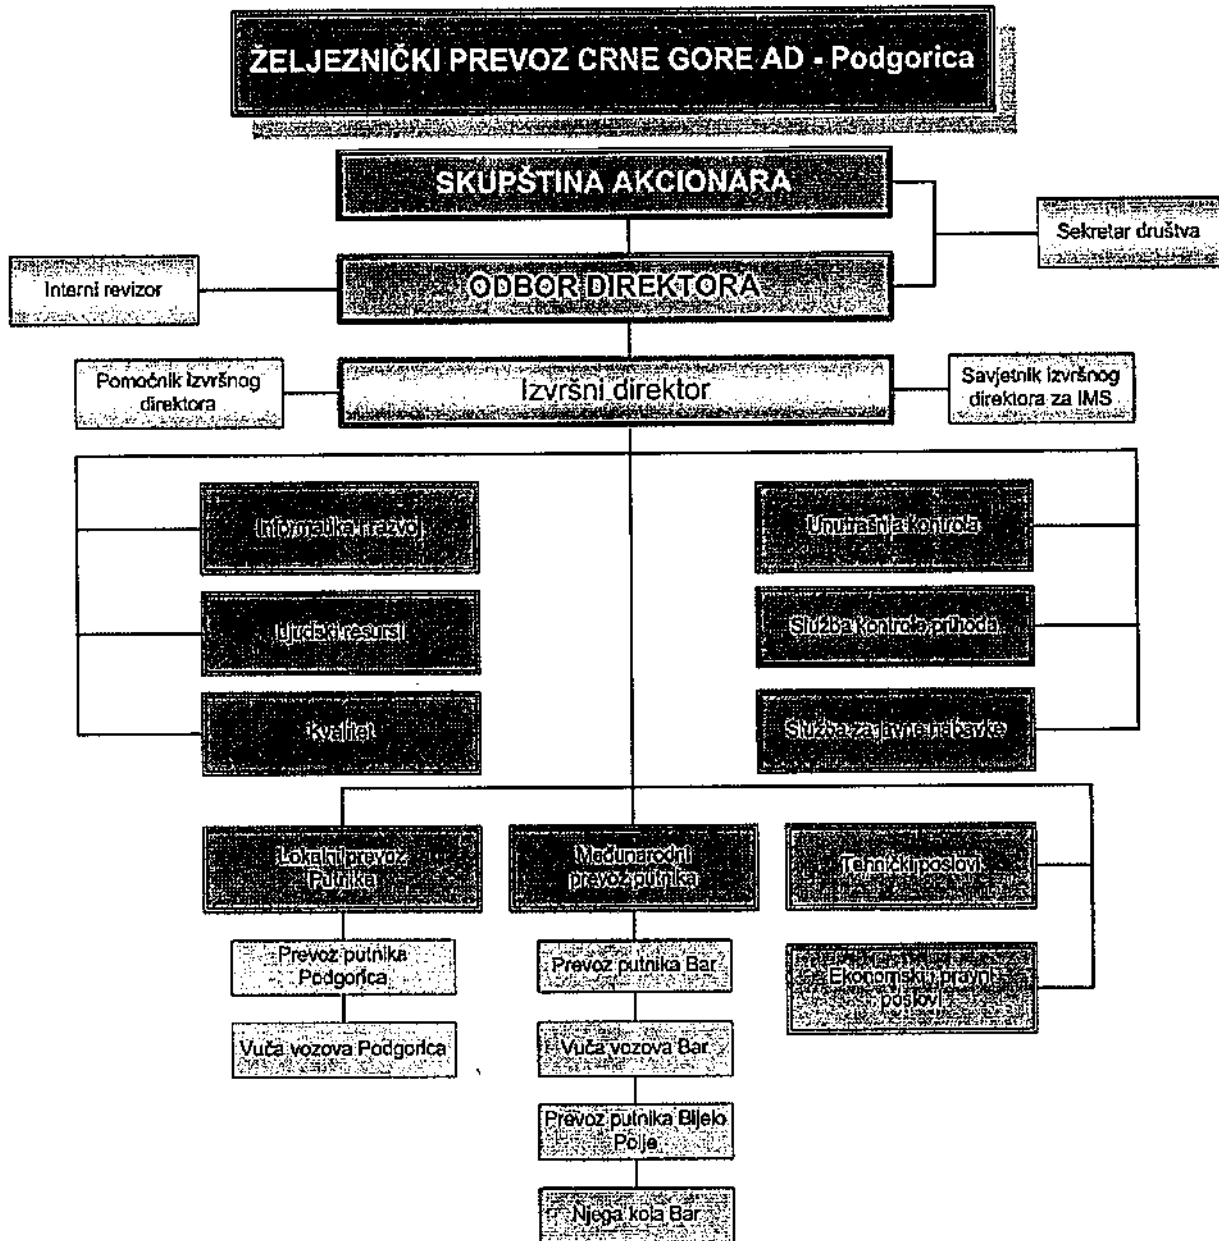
ŽELJEZNIČKI PREVOZ CRNE GORE AD - Podgorica

SKUPŠTINA AKCIONARA

Sekretar društva

Interni revizor

ODBOR DIREKTORA

Pomoćnik izvršnog direktora

Izvršni direktor

Savjetnik izvršnog direktora za IMS

Informatika i razvoj

Ljudski resursi

Kvalitet

Unutrašnja kontrola

Služba kontrole prihoda

Služba za javne nabavke

Lokalni prevoz putnika

Prevoz putnika Podgorica

Vuča vozova Podgorica

Međunarodni prevoz putnika

Prevoz putnika Bar

Vuča vozova Bar

Prevoz putnika Bijelo Polje

Njega kola Bar

Tehnički poslovi

Ekonomski i pravni poslovi